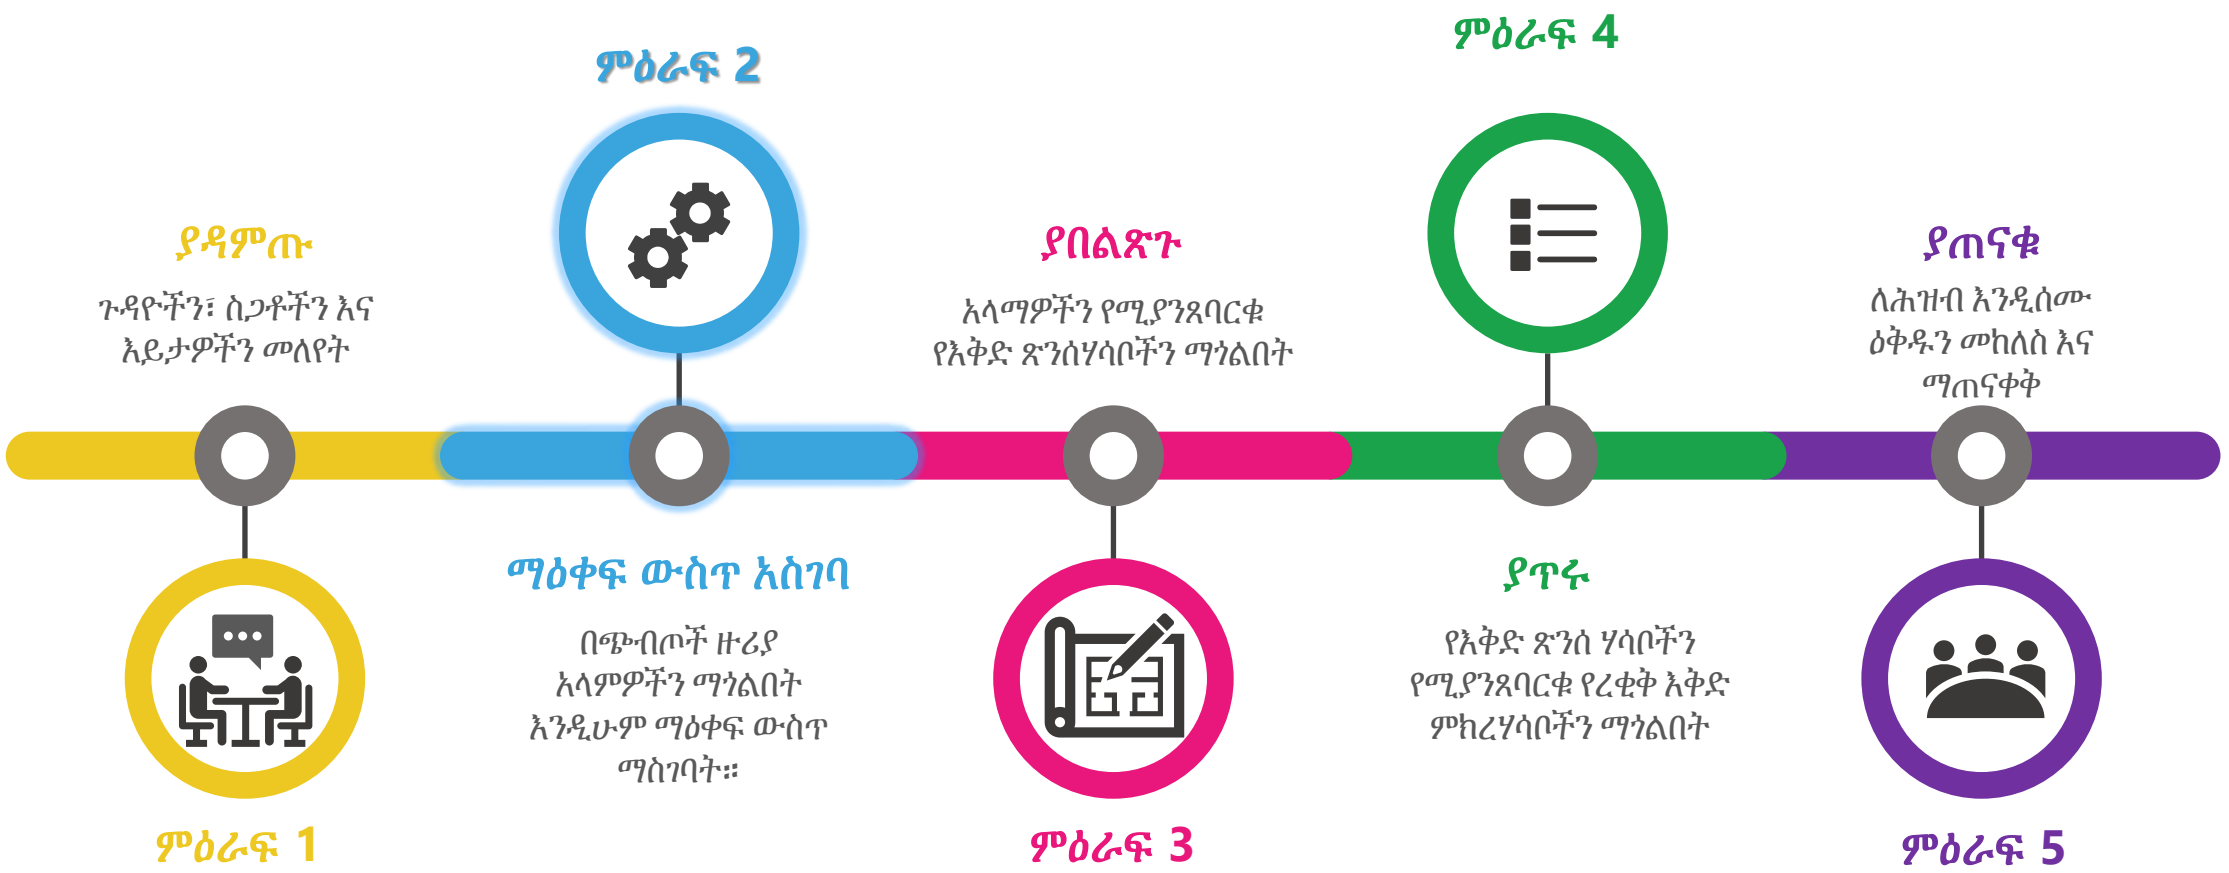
ምዕራፍ 2

ምዕራፍ 4

ያዳምጡ

ጉዳዮችን፣ ስጋቶችን እና እይታዎችን መለየት

ያበልጽጉ

አላማዎችን የሚያንጸባርቁ የእቅድ ጽንሰሃሳቦችን ማጎልበት

ያጠናቁ

ለሕዝብ እንዲሰሙ ዕቅዱን መከለስ እና ማጠናቀቅ

ማዕቀፍ ውስጥ አስገባ

በጭብጦች ዙሪያ አላምዎችን ማጎልበት እንዲሁም ማዕቀፍ ውስጥ ማስገባት።

ያጥሩ

የእቅድ ጽንሰ ሃሳቦችን የሚያንጸባርቁ የረቂቅ እቅድ ምክረሃሳቦችን ማጎልበት

ምዕራፍ 1

ምዕራፍ 3

ምዕራፍ 5